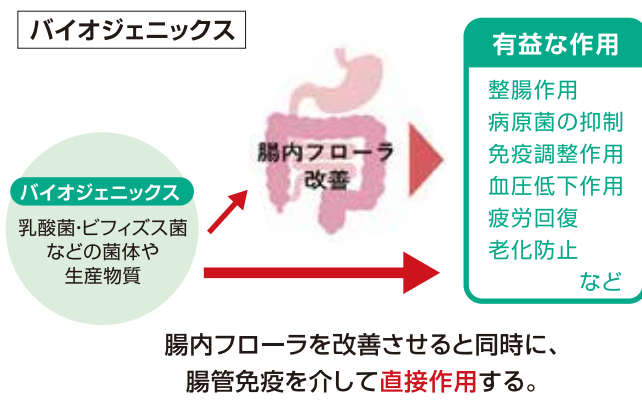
バイオジェニックス

バイオジェニックス

乳酸菌·ビフィズス菌などの菌体や生産物質

腸内フローラ改善

有益な作用

整腸作用
病原菌の抑制
免疫調整作用
血圧低下作用
疲労回復
老化防止
など

腸内フローラを改善させると同時に、腸管免疫を介して直接作用する。